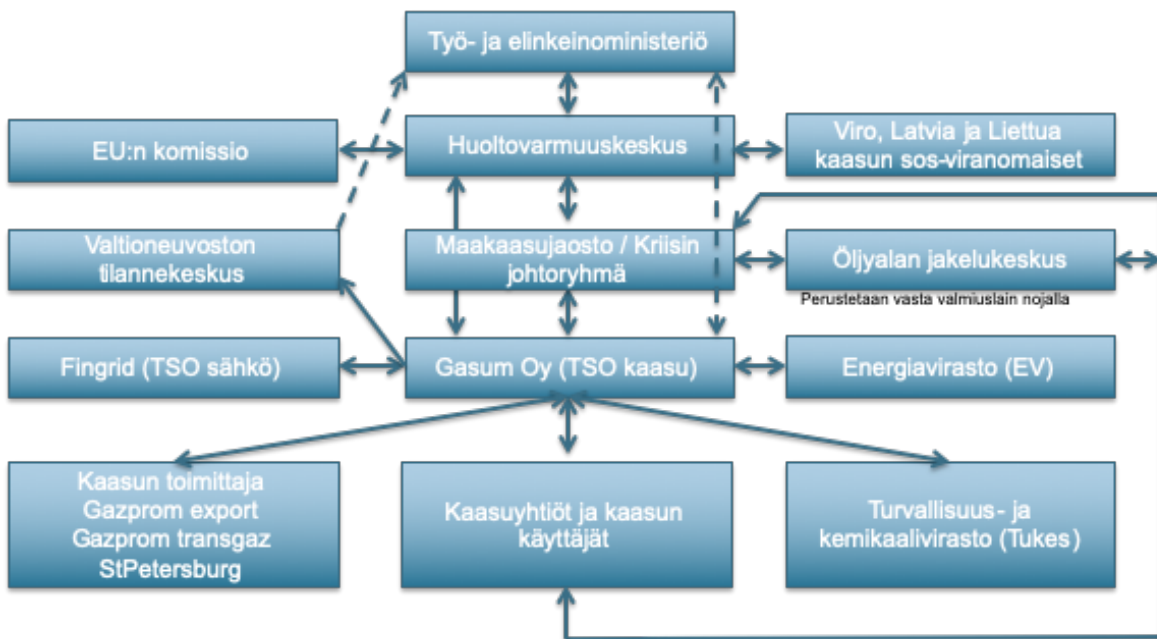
Työ- ja elinkeinoministeriö

EU:n komissio

Huoltovarmuuskeskus

Viro, Latvia ja Liettua kaasun sos-viranomaiset

Valtioneuvoston tilannekeskus

Maakaasujaosto / Kriisin johtoryhmä

Öljyalan jakelukeskus

Perustetaan vasta valmiuslain nojalla

Fingrid (TSO sähkö)

Gasum Oy (TSO kaasu)

Energiavirasto (EV)

Kaasun toimittaja Gazprom export Gazprom transgaz StPetersburg

Kaasuyhtiöt ja kaasun käyttäjät

Turvallisuus- ja kemikaalivirasto (Tukes)